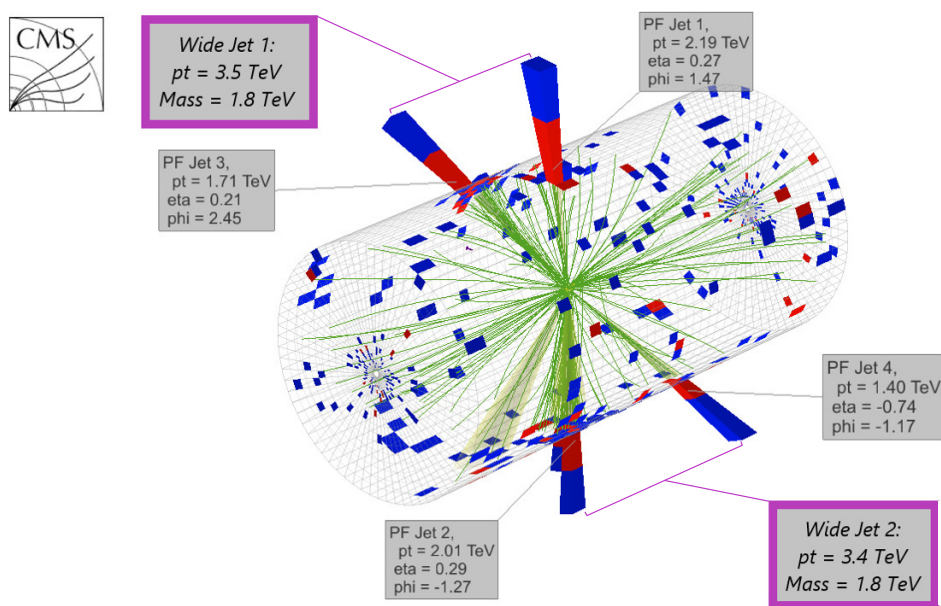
CMS

Wide Jet 1:
pt = 3.5 TeV
Mass = 1.8 TeV

PF Jet 1,
pt = 2.19 TeV
eta = 0.27
phi = 1.47

PF Jet 3,
pt = 1.71 TeV
eta = 0.21
phi = 2.45

PF Jet 4,
pt = 1.40 TeV
eta = -0.74
phi = -1.17

PF Jet 2,
pt = 2.01 TeV
eta = 0.29
phi = -1.27

Wide Jet 2:
pt = 3.4 TeV
Mass = 1.8 TeV